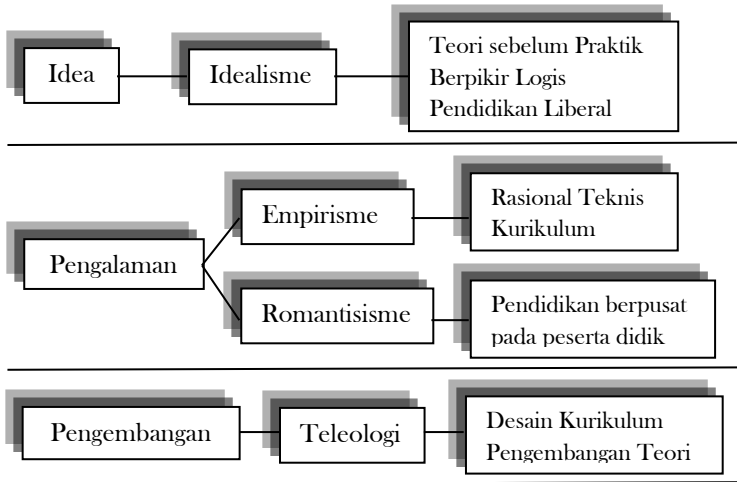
Idea

Idealisme

Teori sebelum Praktik
Berpikir Logis
Pendidikan Liberal

Pengalaman

Empirisme

Rasional Teknis
Kurikulum

Romantisisme

Pendidikan berpusat pada peserta didik

Pengembangan

Teleologi

Desain Kurikulum
Pengembangan Teori